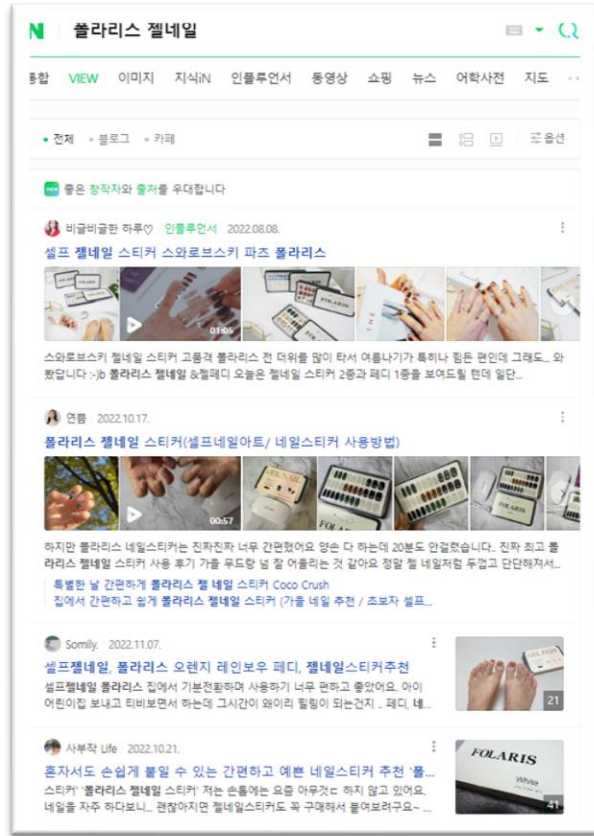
N 폴라리스 젤네일

통합 VIEW 이미지 지식iN 인플루언서 동영상 쇼핑 뉴스 어학사전 지도

• 전체 • 블로그 • 카페

옵션

좋은 창작자와 출처를 우대합니다

비글비글한 하루♡ 인플루언서 2022.08.08.

셀프 젤네일 스티커 스와로브스키 파츠 폴라리스

01:05

스와로브스키 젤네일 스티커 고퀄 폴라리스 전 더위를 많이 타서 여름나기가 특히나 힘든 편인데 그래도.. 와 봤답니다 :-)b 폴라리스 젤네일 &젤페디 오늘은 젤네일 스티커 2종과 페디 1종을 보여드릴 텐데 일단...

연픔 2022.10.17.

폴라리스 젤네일 스티커(셀프네일아트/ 네일스티커 사용방법)

00:57

하지만 폴라리스 네일스티커는 진짜진짜 너무 간편했어요 양손 다 하는데 20분도 안걸렸습니다. 진짜 최고 폴라리스 젤네일 스티커 사용 후기 가을 무드랑 넘 잘 어울리는 것 같아요 정말 젤 네일처럼 두껍고 단단해져서...

특별한 날 간편하게 폴라리스 젤 네일 스티커 Coco Crush

집에서 간편하고 쉽게 폴라리스 젤네일 스티커 (가을 네일 추천 / 초보자 셀프...

Somily. 2022.11.07.

셀프젤네일, 폴라리스 오렌지 레인보우 페디, 젤네일스티커추천

셀프젤네일 폴라리스 집에서 기분전환하며 사용하기 너무 편하고 좋았어요. 아이 어린이집 보내고 티비보면서 하는데 그시간이 왜이리 힐링이 되는건지 .. 페디, 네...

21

사부작 Life 2022.10.21.

혼자서도 손쉽게 붙일 수 있는 간편하고 예쁜 네일스티커 추천 '폴...

스티커' '폴라리스 젤네일 스티커' 저는 손톱에는 요즘 아무것도 하지 않고 있어요. 네일을 자주 하다보니... 괜찮아지면 젤네일스티커도 꼭 구매해서 붙여보려구요~ ...

FOLARIS

White

41